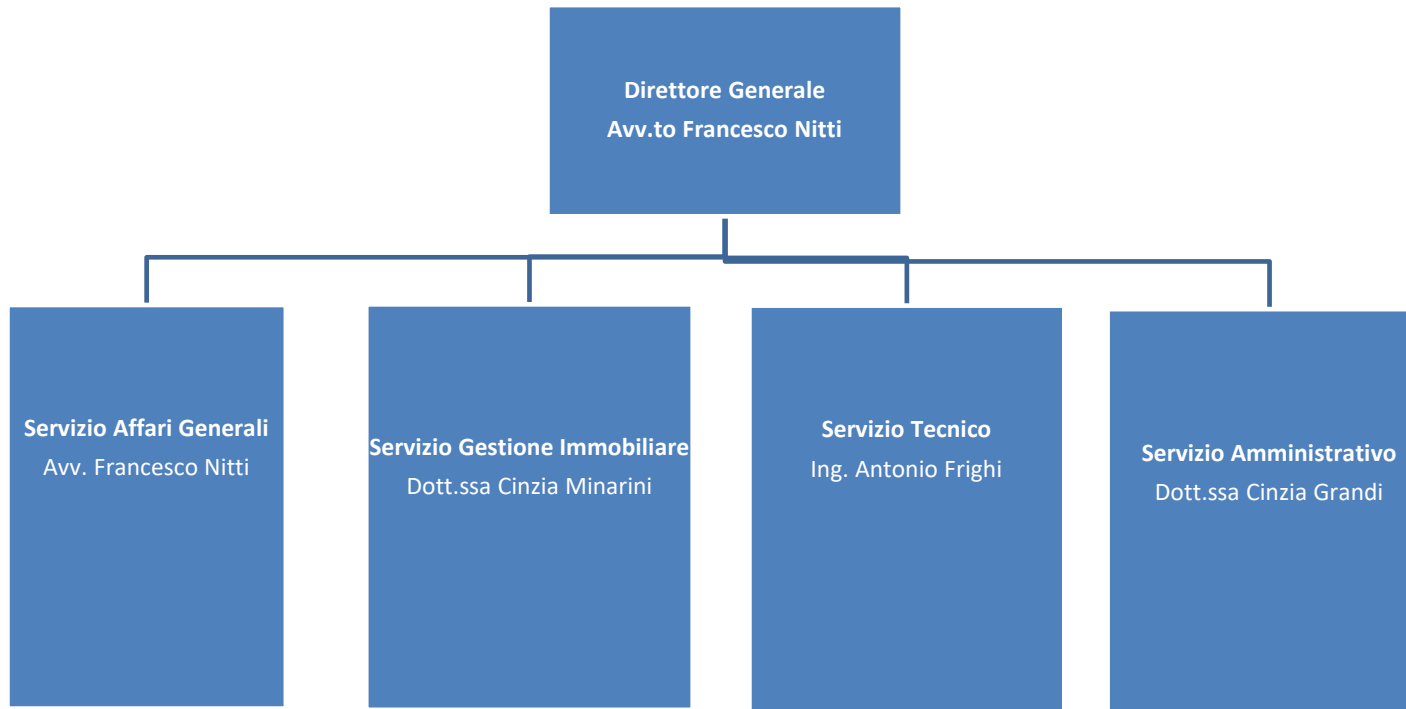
Direttore Generale
Avv.to Francesco Nitti

Servizio Affari Generali
Avv. Francesco Nitti

Servizio Gestione Immobiliare
Dott.ssa Cinzia Minarini

Servizio Tecnico
Ing. Antonio Frighi

Servizio Amministrativo
Dott.ssa Cinzia Grandi